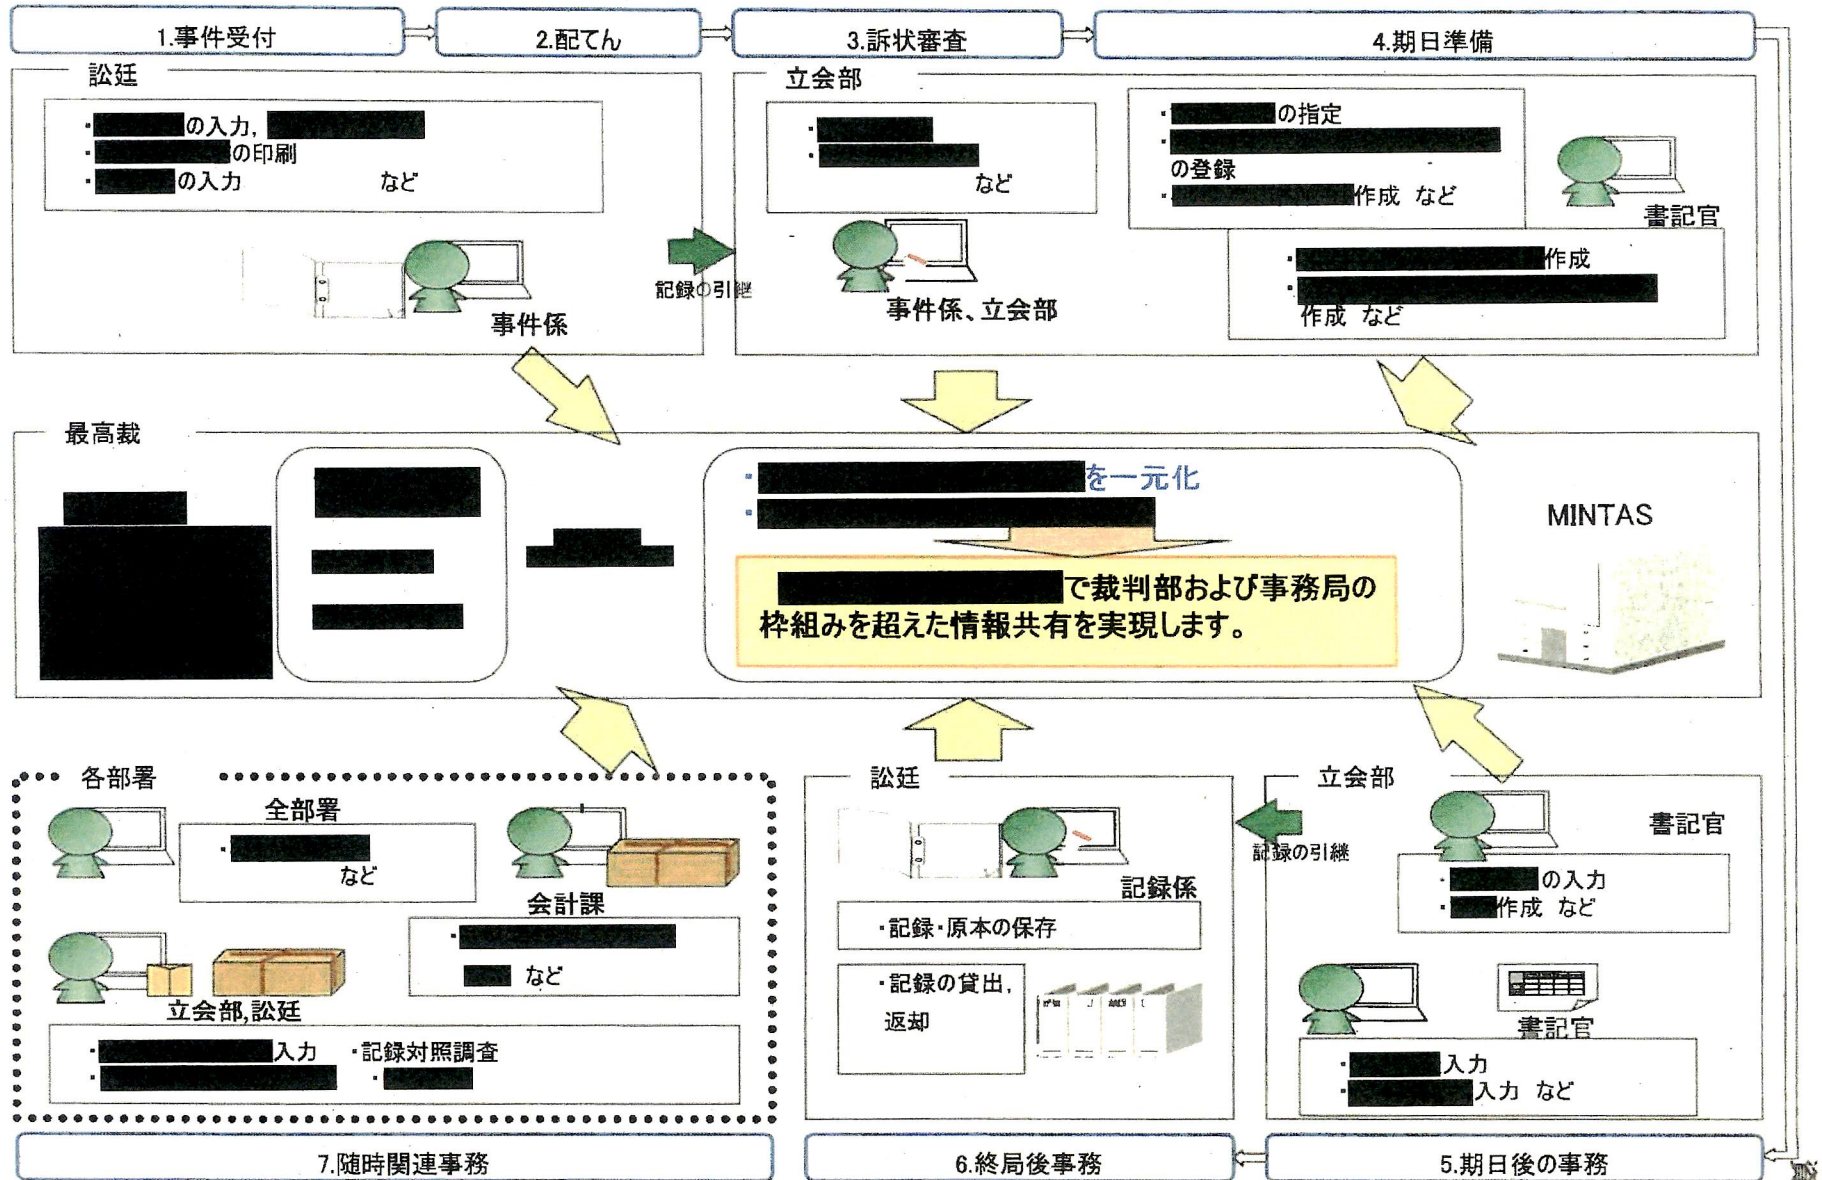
1.事件受付

2.配てん

3.訴状審査

4.期日準備

訟廷

・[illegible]の入力, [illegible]
・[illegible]の印刷
・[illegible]の入力 など

事件係

記録の引継

立会部

・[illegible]
・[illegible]
など

事件係、立会部

・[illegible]の指定
・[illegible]の登録
・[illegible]作成 など

書記官

・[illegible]作成
・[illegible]作成 など

最高裁

・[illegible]を一元化
・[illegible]

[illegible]で裁判部および事務局の枠組みを超えた情報共有を実現します。

MINTAS

各部署

全部署

・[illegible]
など

会計課

・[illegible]
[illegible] など

立会部,訟廷

・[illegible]入力 ・記録対照調査
・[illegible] ・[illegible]

訟廷

記録係

・記録・原本の保存

・記録の貸出,返却

記録の引継

立会部

書記官

・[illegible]の入力
・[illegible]作成 など

書記官

・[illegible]入力
・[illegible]入力 など

7.随時関連事務

6.終局後事務

5.期日後の事務